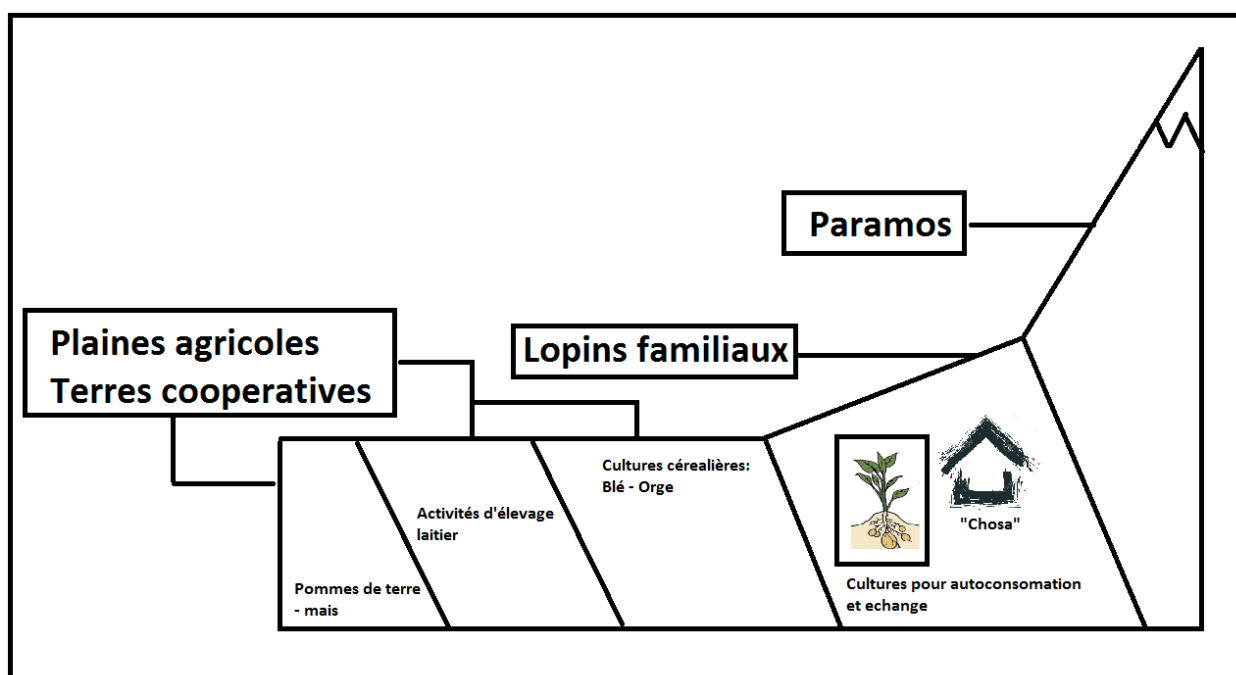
Paramos

Plaines agricoles
Terres cooperatives

Lopins familiaux

Cultures cérealières:
Blé - Orge

Activités d'élevage laitier

Pommes de terre - mais

"Chosa"

Cultures pour autoconsomation et echange